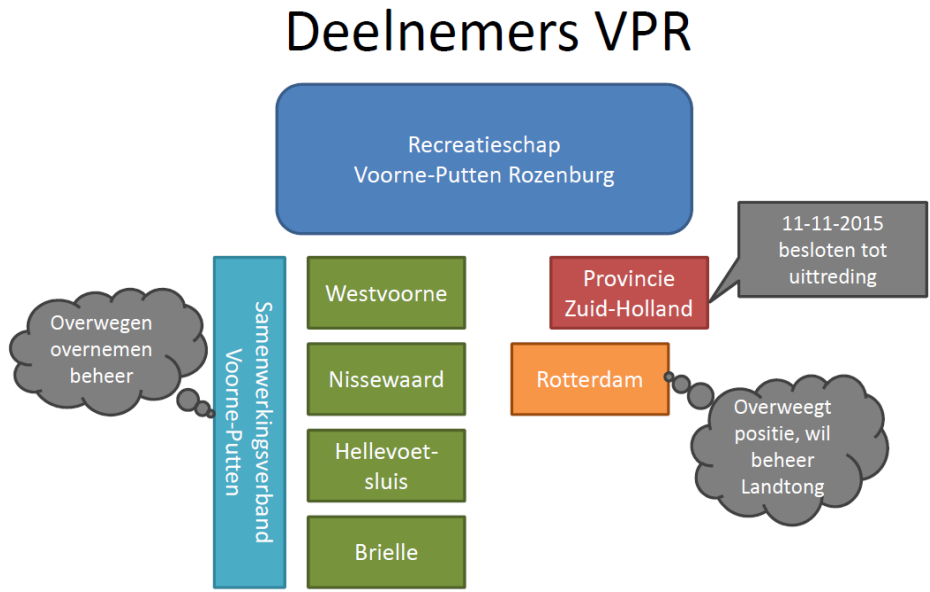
Deelnemers VPR

Recreatieschap
Voorne-Putten Rozenburg

Overwegen
overnemen
beheer

Samenwerkingsverband
Voorne-Putten

Westvoorne

Nissewaard

Hellevoet-
sluis

Brielle

11-11-2015
besloten tot
uittreding

Provincie
Zuid-Holland

Rotterdam

Overweegt
positie, wil
beheer
Landtong